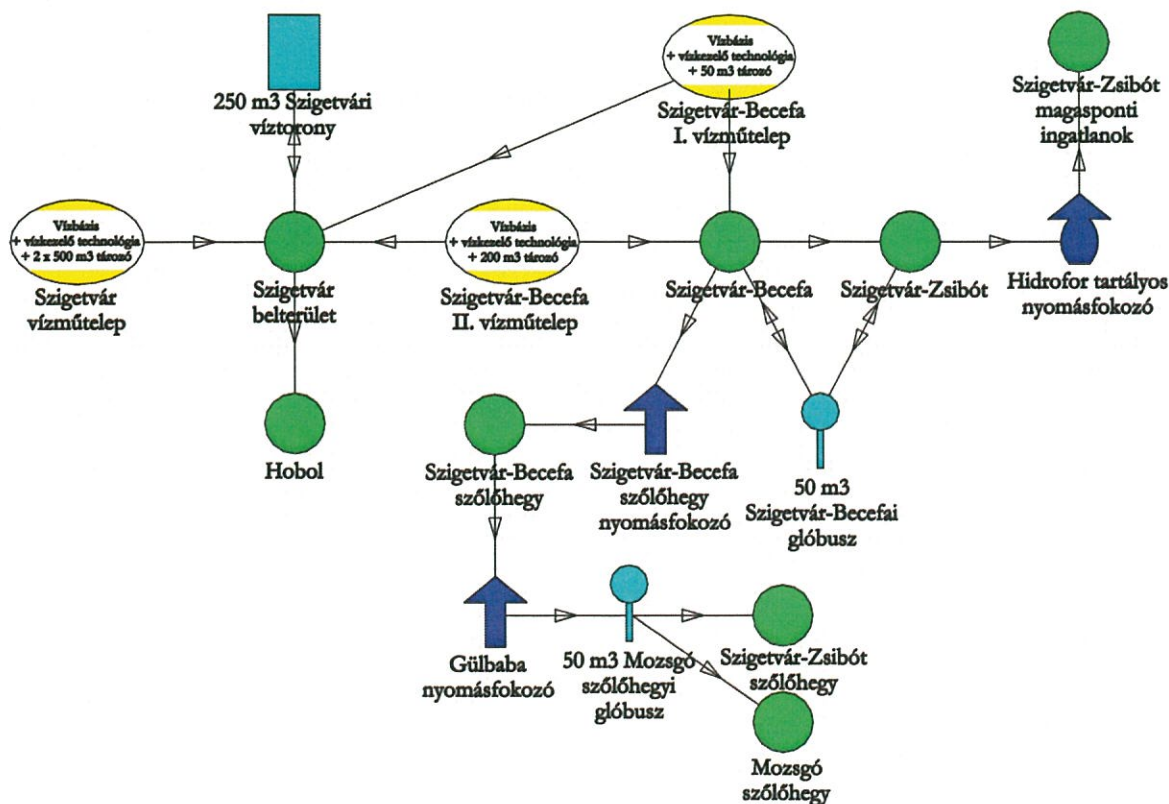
250 m3 Szigetvári víztorony

Vízbázis
+ vízkezelő technológia
+ 50 m3 tározó

Szigetvár-Becefa I. vízműtelep

Szigetvár-Zsibót magasponti ingatlanok

Vízbázis
+ vízkezelő technológia
+ 2 x 500 m3 tározó

Szigetvár vízműtelep

Szigetvár belterület

Vízbázis
+ vízkezelő technológia
+ 200 m3 tározó

Szigetvár-Becefa II. vízműtelep

Szigetvár-Becefa

Szigetvár-Zsibót

Hidrofor tartályos nyomásfokozó

Hobol

Szigetvár-Becefa szőlőhegy

Szigetvár-Becefa szőlőhegy nyomásfokozó

50 m3 Szigetvár-Becefai glóbusz

Gülbaba nyomásfokozó

50 m3 Mozsgó szőlőhegyi glóbusz

Szigetvár-Zsibót szőlőhegy

Mozsgó szőlőhegy